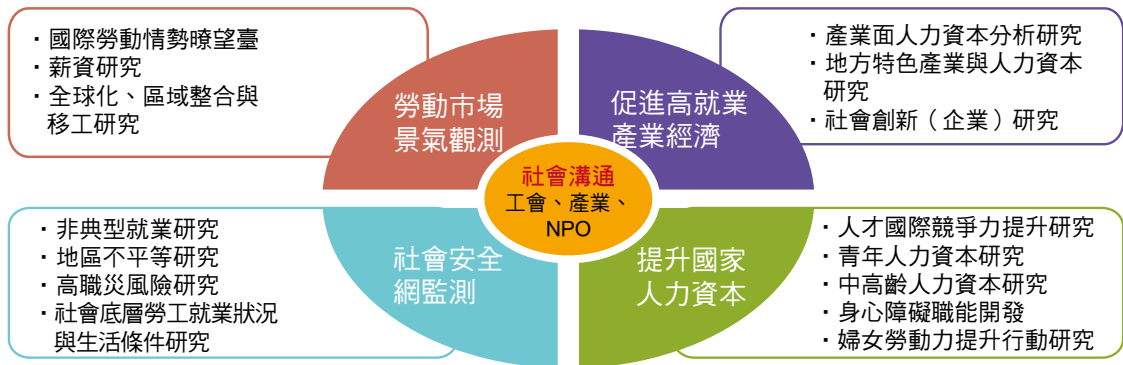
・國際勞動情勢暸望臺
・薪資研究
・全球化、區域整合與移工研究

勞動市場景氣觀測

促進高就業產業經濟

・產業面人力資本分析研究
・地方特色產業與人力資本研究
・社會創新（企業）研究

社會溝通
工會、產業、NPO

・非典型就業研究
・地區不平等研究
・高職災風險研究
・社會底層勞工就業狀況與生活條件研究

社會安全網監測

提升國家人力資本

・人才國際競爭力提升研究
・青年人力資本研究
・中高齡人力資本研究
・身心障礙職能開發
・婦女勞動力提升行動研究